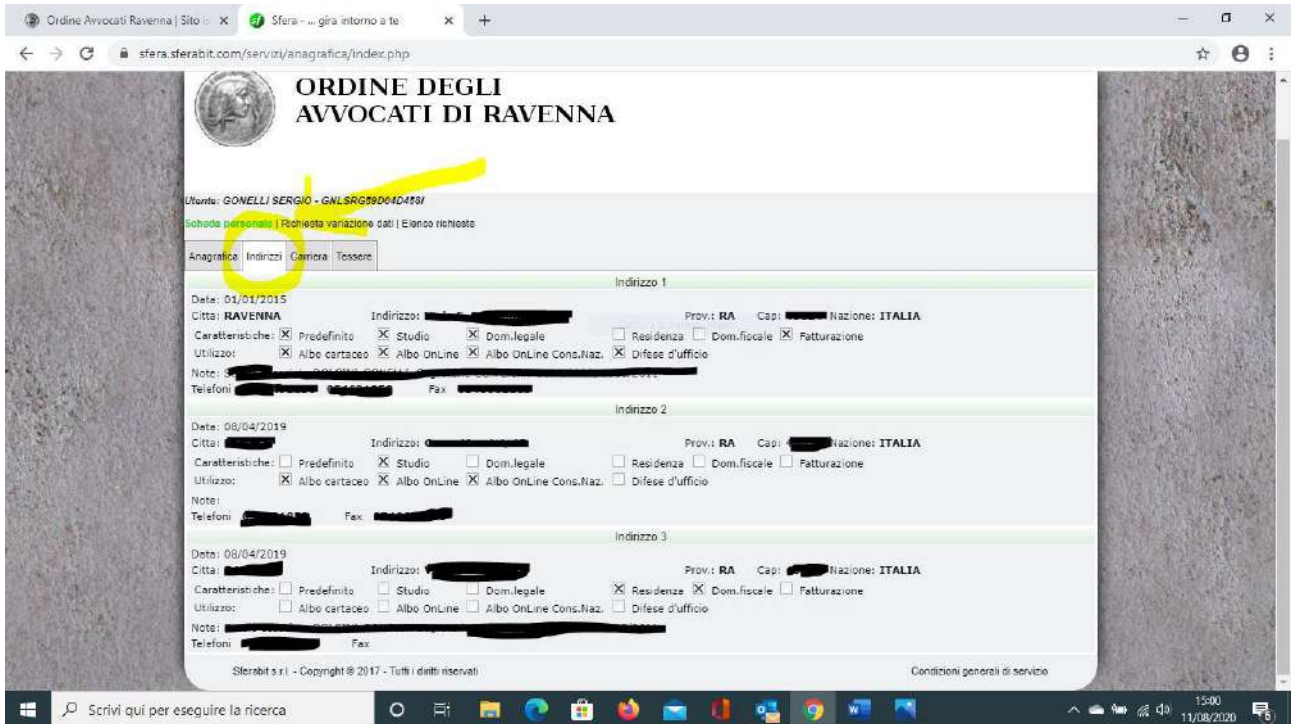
Ordine Avvocati Ravenna | Sito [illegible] ×
Sfera - ... gira intorno a te ×
+

sfera.sferabit.com/servizi/anagrafica/index.php

ORDINE DEGLI
AVVOCATI DI RAVENNA

Utente: GONELLI SERGIO - GNLSRG59D04D458I

Scheda personale | Richiesta variazione dati | Elenco richieste

Anagrafica | Indirizzi | Carriera | Tessere

Indirizzo 1

Data: 01/01/2015
Citta: RAVENNA Indirizzo: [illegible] Prov.: RA Cap: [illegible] Nazione: ITALIA
Caratteristiche: ☒ Predefinito ☒ Studio ☒ Dom.legale ☐ Residenza ☐ Dom.fiscale ☒ Fatturazione
Utilizzo: ☒ Albo cartaceo ☒ Albo OnLine ☒ Albo OnLine Cons.Naz. ☒ Difese d'ufficio
Note: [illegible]
Telefoni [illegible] Fax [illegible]

Indirizzo 2

Data: 08/04/2019
Citta: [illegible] Indirizzo: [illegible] Prov.: RA Cap: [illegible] Nazione: ITALIA
Caratteristiche: ☐ Predefinito ☒ Studio ☐ Dom.legale ☐ Residenza ☐ Dom.fiscale ☐ Fatturazione
Utilizzo: ☒ Albo cartaceo ☒ Albo OnLine ☒ Albo OnLine Cons.Naz. ☐ Difese d'ufficio
Note:
Telefoni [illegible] Fax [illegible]

Indirizzo 3

Data: 08/04/2019
Citta: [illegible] Indirizzo: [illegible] Prov.: RA Cap: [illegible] Nazione: ITALIA
Caratteristiche: ☐ Predefinito ☐ Studio ☐ Dom.legale ☒ Residenza ☒ Dom.fiscale ☐ Fatturazione
Utilizzo: ☐ Albo cartaceo ☐ Albo OnLine ☐ Albo OnLine Cons.Naz. ☐ Difese d'ufficio
Note: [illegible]
Telefoni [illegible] Fax

Sferabit s.r.l. - Copyright © 2017 - Tutti i diritti riservati
Condizioni generali di servizio

Scrivi qui per eseguire la ricerca
15:00
11/08/2020